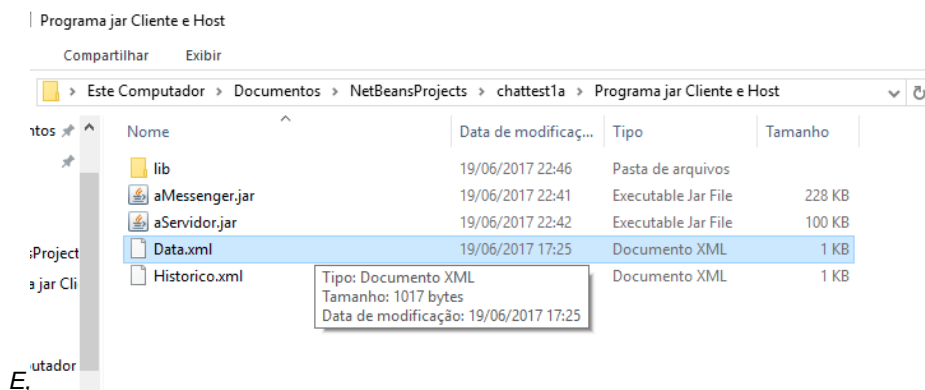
Programa jar Cliente e Host

Compartilhar Exibir

Este Computador › Documentos › NetBeansProjects › chattest1a › Programa jar Cliente e Host

ntos

:Project
a jar Cli

utador

| Nome | Data de modificaç... | Tipo | Tamanho |
|---|---|---|---|
| lib | 19/06/2017 22:46 | Pasta de arquivos | |
| aMessenger.jar | 19/06/2017 22:41 | Executable Jar File | 228 KB |
| aServidor.jar | 19/06/2017 22:42 | Executable Jar File | 100 KB |
| Data.xml | 19/06/2017 17:25 | Documento XML | 1 KB |
| Historico.xml | | Documento XML | 1 KB |

Tipo: Documento XML
Tamanho: 1017 bytes
Data de modificação: 19/06/2017 17:25

E,